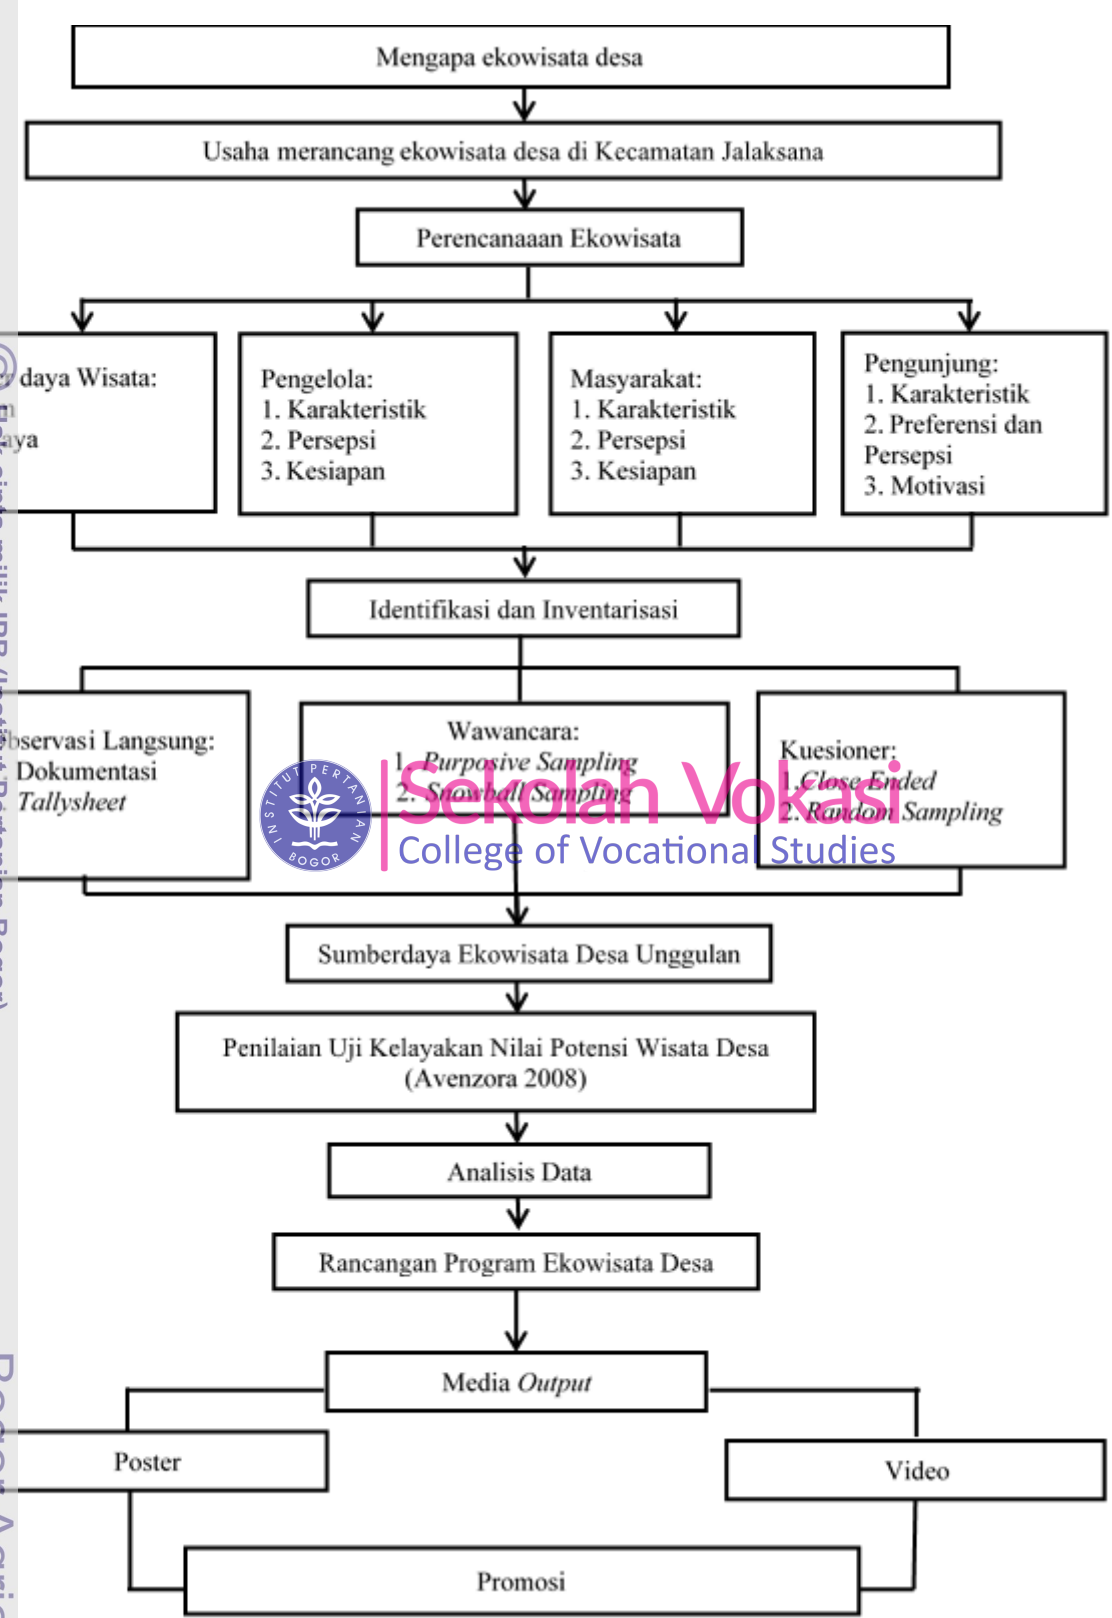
Mengapa ekowisata desa

Usaha merancang ekowisata desa di Kecamatan Jalaksana

Perencanaaan Ekowisata

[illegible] daya Wisata:
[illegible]
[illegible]aya

Pengelola:
1. Karakteristik
2. Persepsi
3. Kesiapan

Masyarakat:
1. Karakteristik
2. Persepsi
3. Kesiapan

Pengunjung:
1. Karakteristik
2. Preferensi dan Persepsi
3. Motivasi

Identifikasi dan Inventarisasi

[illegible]bservasi Langsung:
Dokumentasi
Tallysheet

Wawancara:
1. Purposive Sampling
2. Snowball Sampling

Kuesioner:
1. Close Ended
2. Random Sampling

Sekolah Vokasi
College of Vocational Studies

Sumberdaya Ekowisata Desa Unggulan

Penilaian Uji Kelayakan Nilai Potensi Wisata Desa (Avenzora 2008)

Analisis Data

Rancangan Program Ekowisata Desa

Media Output

Poster

Video

Promosi